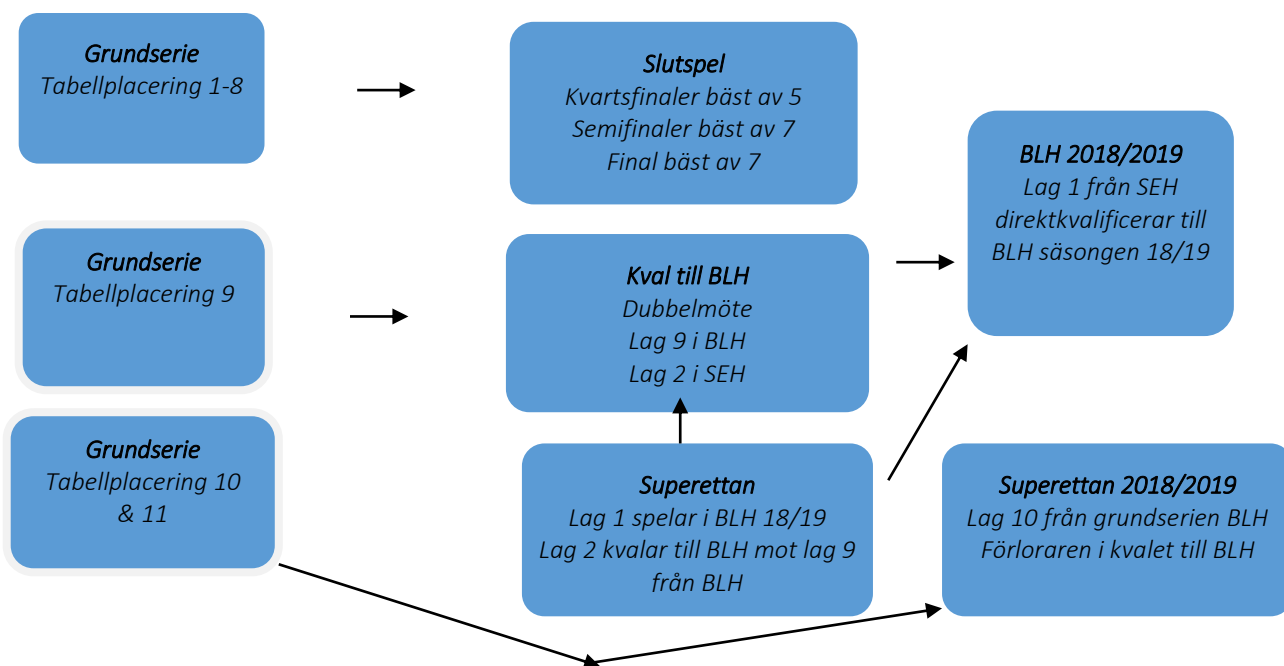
**Grundserie**
Tabellplacering 1-8

**Slutspel**
Kvartsfinaler bäst av 5
Semifinaler bäst av 7
Final bäst av 7

**BLH 2018/2019**
Lag 1 från SEH direktkvalificerar till BLH säsongen 18/19

**Grundserie**
Tabellplacering 9

**Kval till BLH**
Dubbelmöte
Lag 9 i BLH
Lag 2 i SEH

**Grundserie**
Tabellplacering 10 & 11

**Superettan**
Lag 1 spelar i BLH 18/19
Lag 2 kvalar till BLH mot lag 9 från BLH

**Superettan 2018/2019**
Lag 10 från grundserien BLH
Förloraren i kvalet till BLH